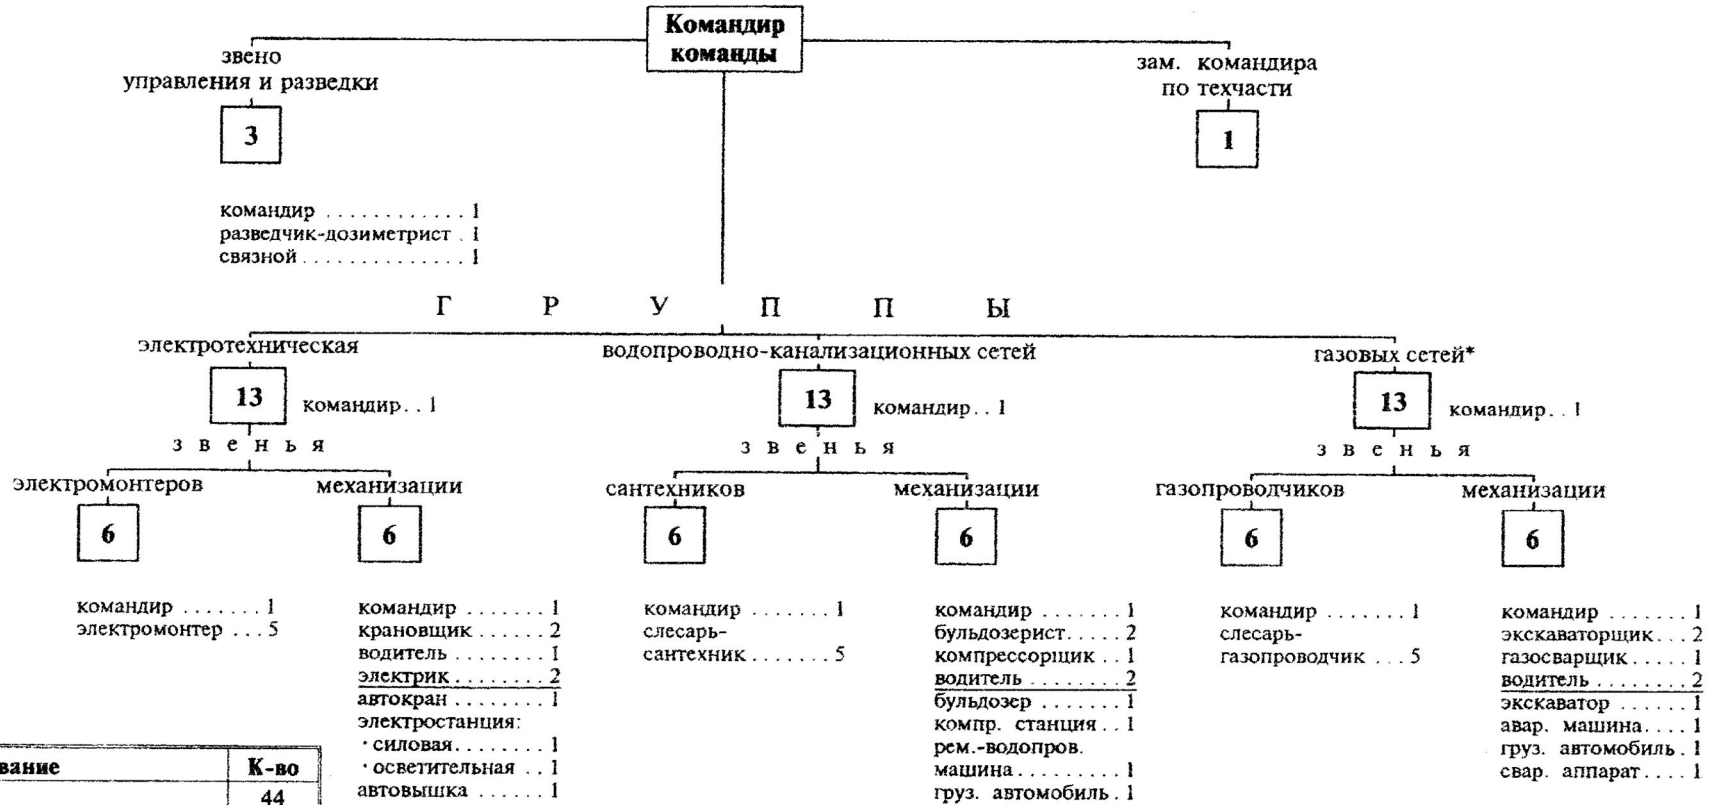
Командир команды

звено управления и разведки

3

командир . . . . . . . . . . . . 1
разведчик-дозиметрист . 1
связной . . . . . . . . . . . . . . 1

зам. командира по техчасти

1

Г Р У П П Ы

электротехническая

13

командир . . 1

з в е н ь я

электромонтеров

6

командир . . . . . . . 1
электромонтер . . . 5

механизации

6

командир . . . . . . . 1
крановщик . . . . . . 2
водитель . . . . . . . . 1
электрик . . . . . . . . 2
автокран . . . . . . . . 1
электростанция:
· силовая . . . . . . . . 1
· осветительная . . 1
автовышка . . . . . . 1

водопроводно-канализационных сетей

13

командир . . 1

з в е н ь я

сантехников

6

командир . . . . . . . 1
слесарь-сантехник . . . . . . . 5

механизации

6

командир . . . . . . . 1
бульдозерист . . . . . 2
компрессорщик . . 1
водитель . . . . . . . . 2
бульдозер . . . . . . . 1
компр. станция . . . 1
рем.-водопров. машина . . . . . . . . . 1
груз. автомобиль . 1

газовых сетей*

13

командир . . 1

з в е н ь я

газопроводчиков

6

командир . . . . . . . 1
слесарь-газопроводчик . . . 5

механизации

6

командир . . . . . . . 1
экскаваторщик . . . 2
газосварщик . . . . . 1
водитель . . . . . . . . 2
экскаватор . . . . . . 1
авар. машина . . . . 1
груз. автомобиль . 1
свар. аппарат . . . . 1

| вание | К-во |
|---|---|
| | 44 |